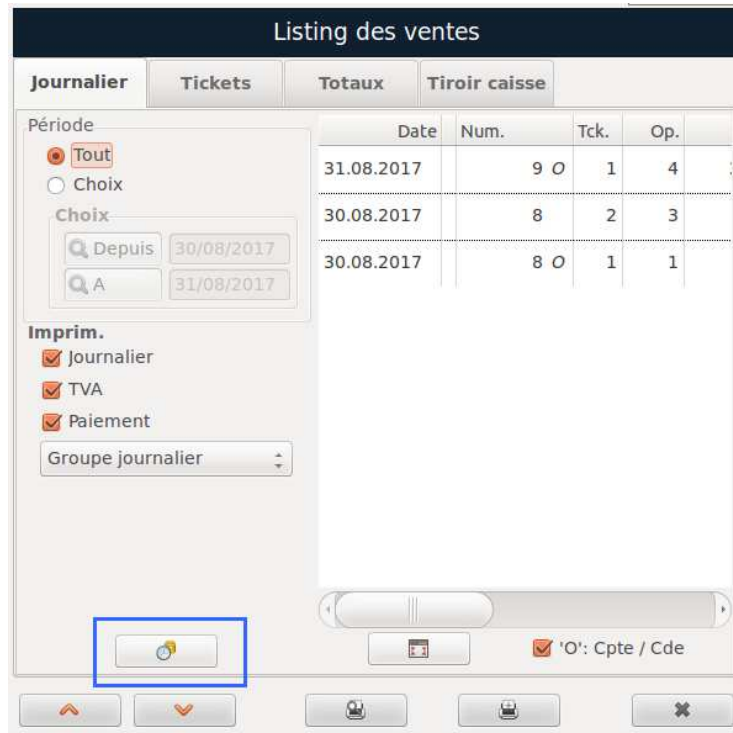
Listing des ventes

Journalier | Tickets | Totaux | Tiroir caisse

Période
Tout
Choix
Choix
Depuis 30/08/2017
A 31/08/2017

Imprim.
Journalier
TVA
Paiement
Groupe journalier

| Date | Num. | Tck. | Op. |
|---|---|---|---|
| 31.08.2017 | 9 O | 1 | 4 |
| 30.08.2017 | 8 | 2 | 3 |
| 30.08.2017 | 8 O | 1 | 1 |

'O': Cpte / Cde